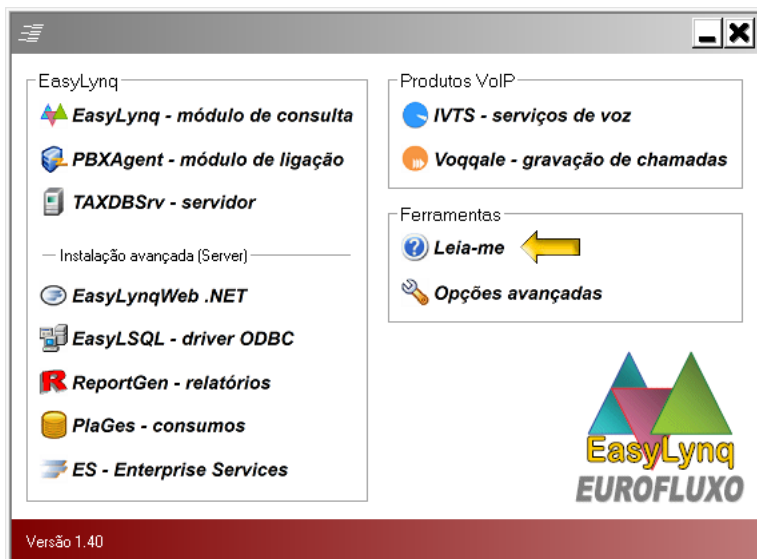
EasyLynq

EasyLynq - módulo de consulta

PBXAgent - módulo de ligação

TAXDBSrv - servidor

Instalação avançada (Server)

EasyLynqWeb .NET

EasyLSQL - driver ODBC

ReportGen - relatórios

PlaGes - consumos

ES - Enterprise Services

Produtos VoIP

IVTS - serviços de voz

Voqqale - gravação de chamadas

Ferramentas

Leia-me

Opções avançadas

EasyLynq
EUROFLUXO

Versão 1.40